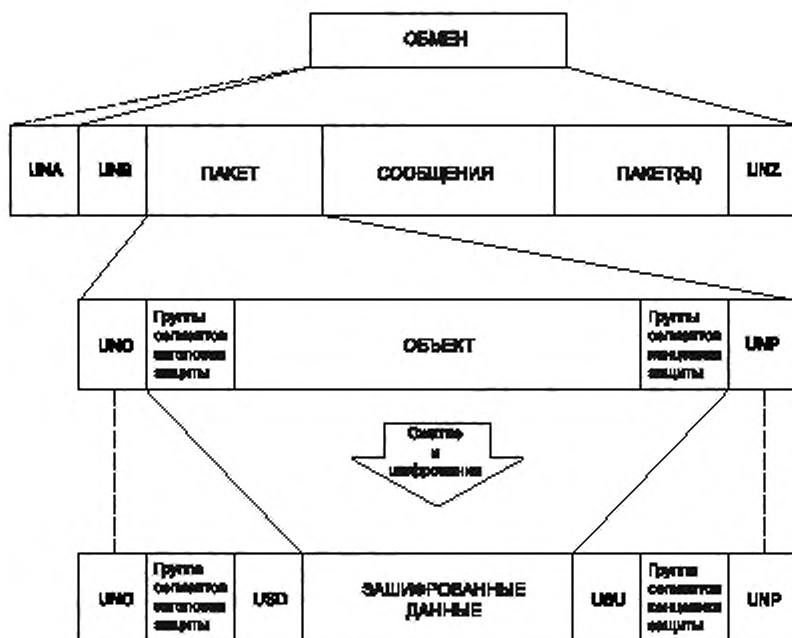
ОБМЕН

UNA
UNB
ПАКЕТ
СООБЩЕНИЯ
ПАКЕТ(Ы)
UNZ

UNO
Группы сегментов заголовка защиты
ОБЪЕКТ
Группы сегментов концевика защиты
UNP

Сжатие и шифрование

UNO
Группы сегментов заголовка защиты
USD
ЗАШИФРОВАННЫЕ ДАННЫЕ
USU
Группы сегментов концевика защиты
UNP